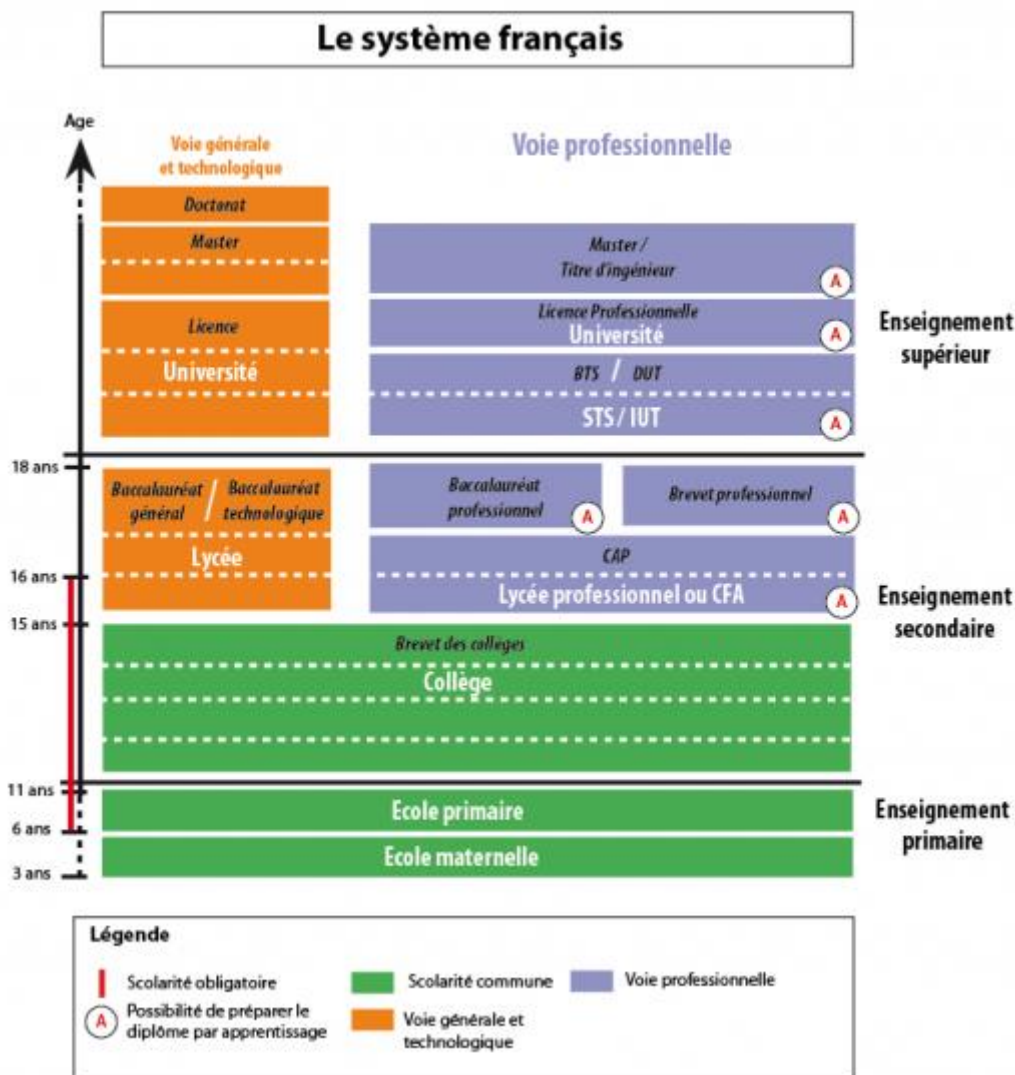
Le système français

Age

Voie générale et technologique

Voie professionnelle

Doctorat

Master

Licence

Université

Master / Titre d'ingénieur A

Licence Professionnelle
Université A

BTS / DUT

STS / IUT A

Enseignement supérieur

18 ans

Baccalauréat général / Baccalauréat technologique

Lycée

Baccalauréat professionnel A

Brevet professionnel A

CAP

Lycée professionnel ou CFA A

16 ans

15 ans

Enseignement secondaire

Brevet des collèges

Collège

11 ans

Ecole primaire

6 ans

Ecole maternelle

3 ans

Enseignement primaire

Légende

Scolarité obligatoire

A Possibilité de préparer le diplôme par apprentissage

Scolarité commune

Voie générale et technologique

Voie professionnelle